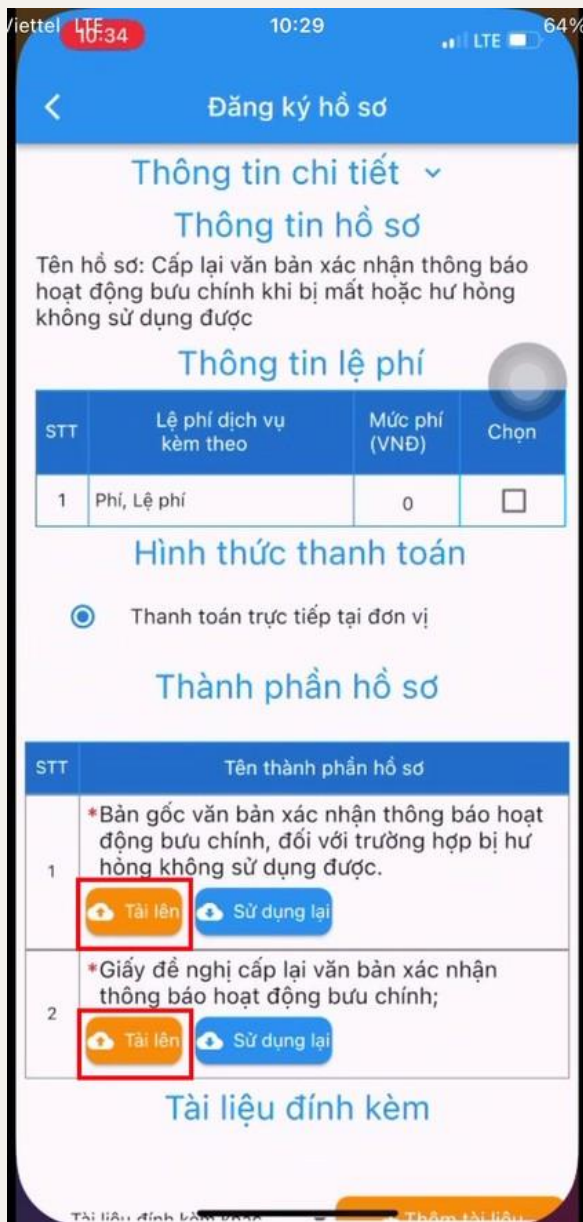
Viettel LTE 10:34 10:29 LTE 64%

Đăng ký hồ sơ

Thông tin chi tiết

Thông tin hồ sơ

Tên hồ sơ: Cấp lại văn bản xác nhận thông báo hoạt động bưu chính khi bị mất hoặc hư hỏng không sử dụng được

Thông tin lệ phí

| STT | Lệ phí dịch vụ kèm theo | Mức phí (VNĐ) | Chọn |
|---|---|---|---|
| 1 | Phí, Lệ phí | 0 | ☐ |

Hình thức thanh toán

Thanh toán trực tiếp tại đơn vị

Thành phần hồ sơ

| STT | Tên thành phần hồ sơ |
|---|---|
| 1 | *Bản gốc văn bản xác nhận thông báo hoạt động bưu chính, đối với trường hợp bị hư hỏng không sử dụng được. Tải lên Sử dụng lại |
| 2 | *Giấy đề nghị cấp lại văn bản xác nhận thông báo hoạt động bưu chính; Tải lên Sử dụng lại |

Tài liệu đính kèm

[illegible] Thêm tài liệu